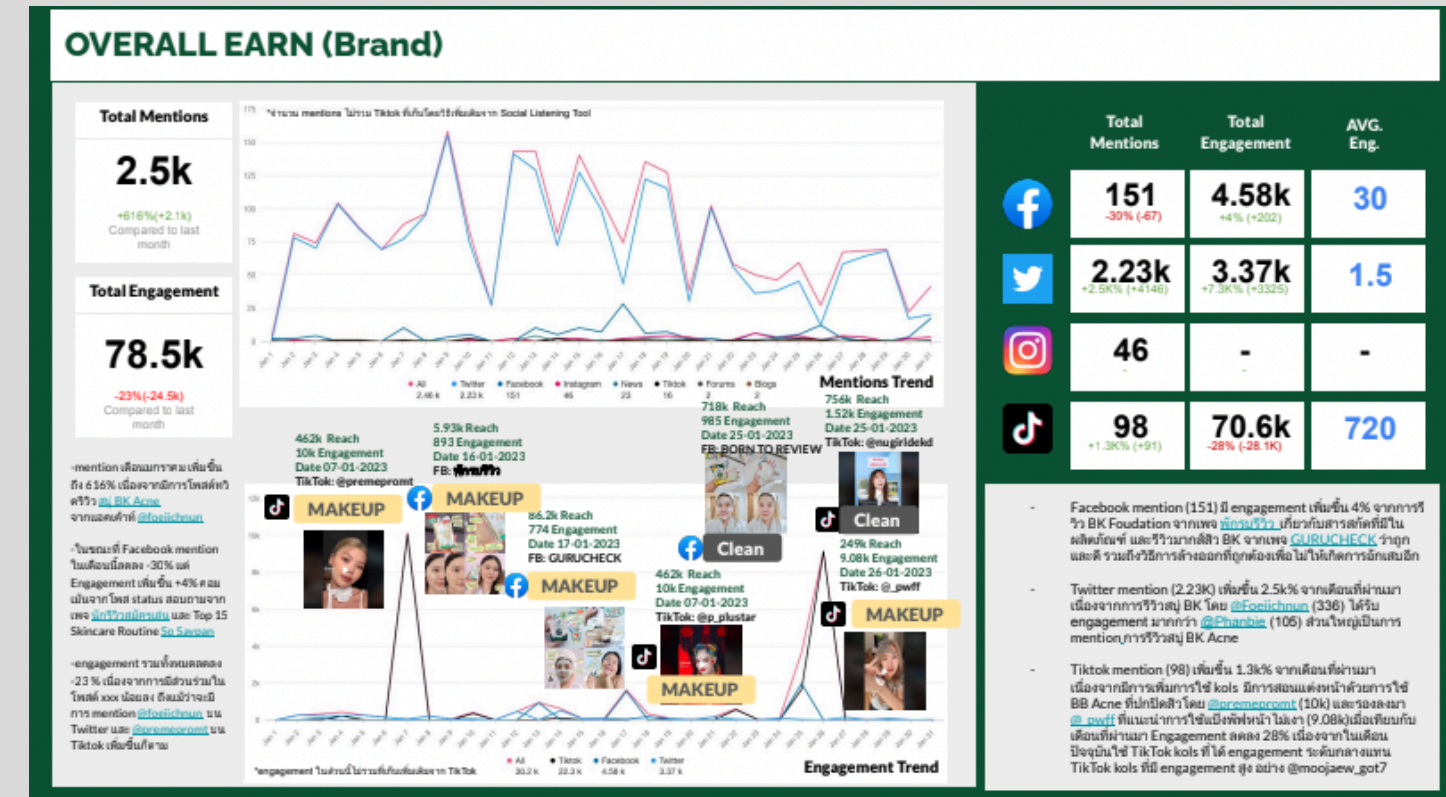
OVERALL EARN (Brand)

Total Mentions

2.5k

+616%(+2.1k)
Compared to last month

Total Engagement

78.5k

-23%(-24.5k)
Compared to last month

-mention เดือนมกราคม เพิ่มขึ้นถึง 616% เนื่องจากมีการโพสต์ทวิตรีวิว สบู่ BK Acne จากแอคเค้าท์ @foejichnun

-ในขณะที่ Facebook mention ในเดือนนี้ลดลง -30% แต่ Engagement เพิ่มขึ้น +4% ตอบเป็นจากโพส status สอบถามจากเพจ นักรีวิวสมัครเล่น และ Top 15 Skincare Routine So Sayaan

-engagement รวมทั้งหมดลดลง -23 % เนื่องจากการมีส่วนร่วมในโพสต์ xxx น้อยลง ถึงแม้ว่าจะมีการ mention @foejichnun บน Twitter และ @premepromt บน Tiktok เพิ่มขึ้นก็ตาม

*จำนวน mentions ไม่รวม Tiktok ที่เก็บโดยวิธีเพิ่มเติมจาก Social Listening Tool

All 2.46 k | Twitter 2.23 k | Facebook 151 | Instagram 46 | News 23 | Tiktok 16 | Forums 2 | Blogs 2

Mentions Trend

462k Reach
10k Engagement
Date 07-01-2023
TikTok: @premepromt
MAKEUP

5.93k Reach
893 Engagement
Date 16-01-2023
FB: พักรบรีวิว
MAKEUP

86.2k Reach
774 Engagement
Date 17-01-2023
FB: GURUCHECK
MAKEUP

718k Reach
985 Engagement
Date 25-01-2023
FB: BORN TO REVIEW
Clean

462k Reach
10k Engagement
Date 07-01-2023
TikTok: @p_plustar
MAKEUP

756k Reach
1.52k Engagement
Date 25-01-2023
TikTok: @nugirldekd
Clean

249k Reach
9.08k Engagement
Date 26-01-2023
TikTok: @_pwff
MAKEUP

*engagement ในส่วนนี้ไม่รวมที่เก็บเพิ่มเติมจาก TikTok
All 30.2 k | Tiktok 22.3 k | Facebook 4.58 k | Twitter 3.37 k

Engagement Trend

| | Total Mentions | Total Engagement | AVG. Eng. |
|---|---|---|---|
| Facebook | 151 -30% (-67) | 4.58k +4% (+202) | 30 |
| Twitter | 2.23k +2.5K% (+4146) | 3.37k +7.3K% (+3325) | 1.5 |
| Instagram | 46 | - | - |
| TikTok | 98 +1.3K% (+91) | 70.6k -28% (-28.1K) | 720 |

- Facebook mention (151) มี engagement เพิ่มขึ้น 4% จากการรีวิว BK Foudation จากเพจ พักรบรีวิว เกี่ยวกับสารสกัดที่มีในผลิตภัณฑ์ และรีวิวมากสิว BK จากเพจ GURUCHECK ว่าถูกและดี รวมถึงวิธีการล้างออกที่ถูกต้องเพื่อไม่ให้เกิดการอักเสบอีก

- Twitter mention (2.23K) เพิ่มขึ้น 2.5k% จากเดือนที่ผ่านมา เนื่องจากการรีวิวสบู่ BK โดย @Foejichnun (336) ได้รับ engagement มากกว่า @Phanbie (105) ส่วนใหญ่เป็นการ mention การรีวิวสบู่ BK Acne

- Tiktok mention (98) เพิ่มขึ้น 1.3k% จากเดือนที่ผ่านมา เนื่องจากมีการเพิ่มการใช้ kols มีการสอนแต่งหน้าด้วยการใช้ BB Acne ที่ปกปิดสิวโดย @premepromt (10k) และรองลงมา @_pwff ที่แนะนำการใช้แป้งพัฟหน้าไม่เงา (9.08k)เมื่อเทียบกับเดือนที่ผ่านมา Engagement ลดลง 28% เนื่องจากในเดือนปัจจุบันใช้ TikTok kols ที่ได้ engagement ระดับกลางแทน TikTok kols ที่มี engagement สูง อย่าง @moojaew_got7